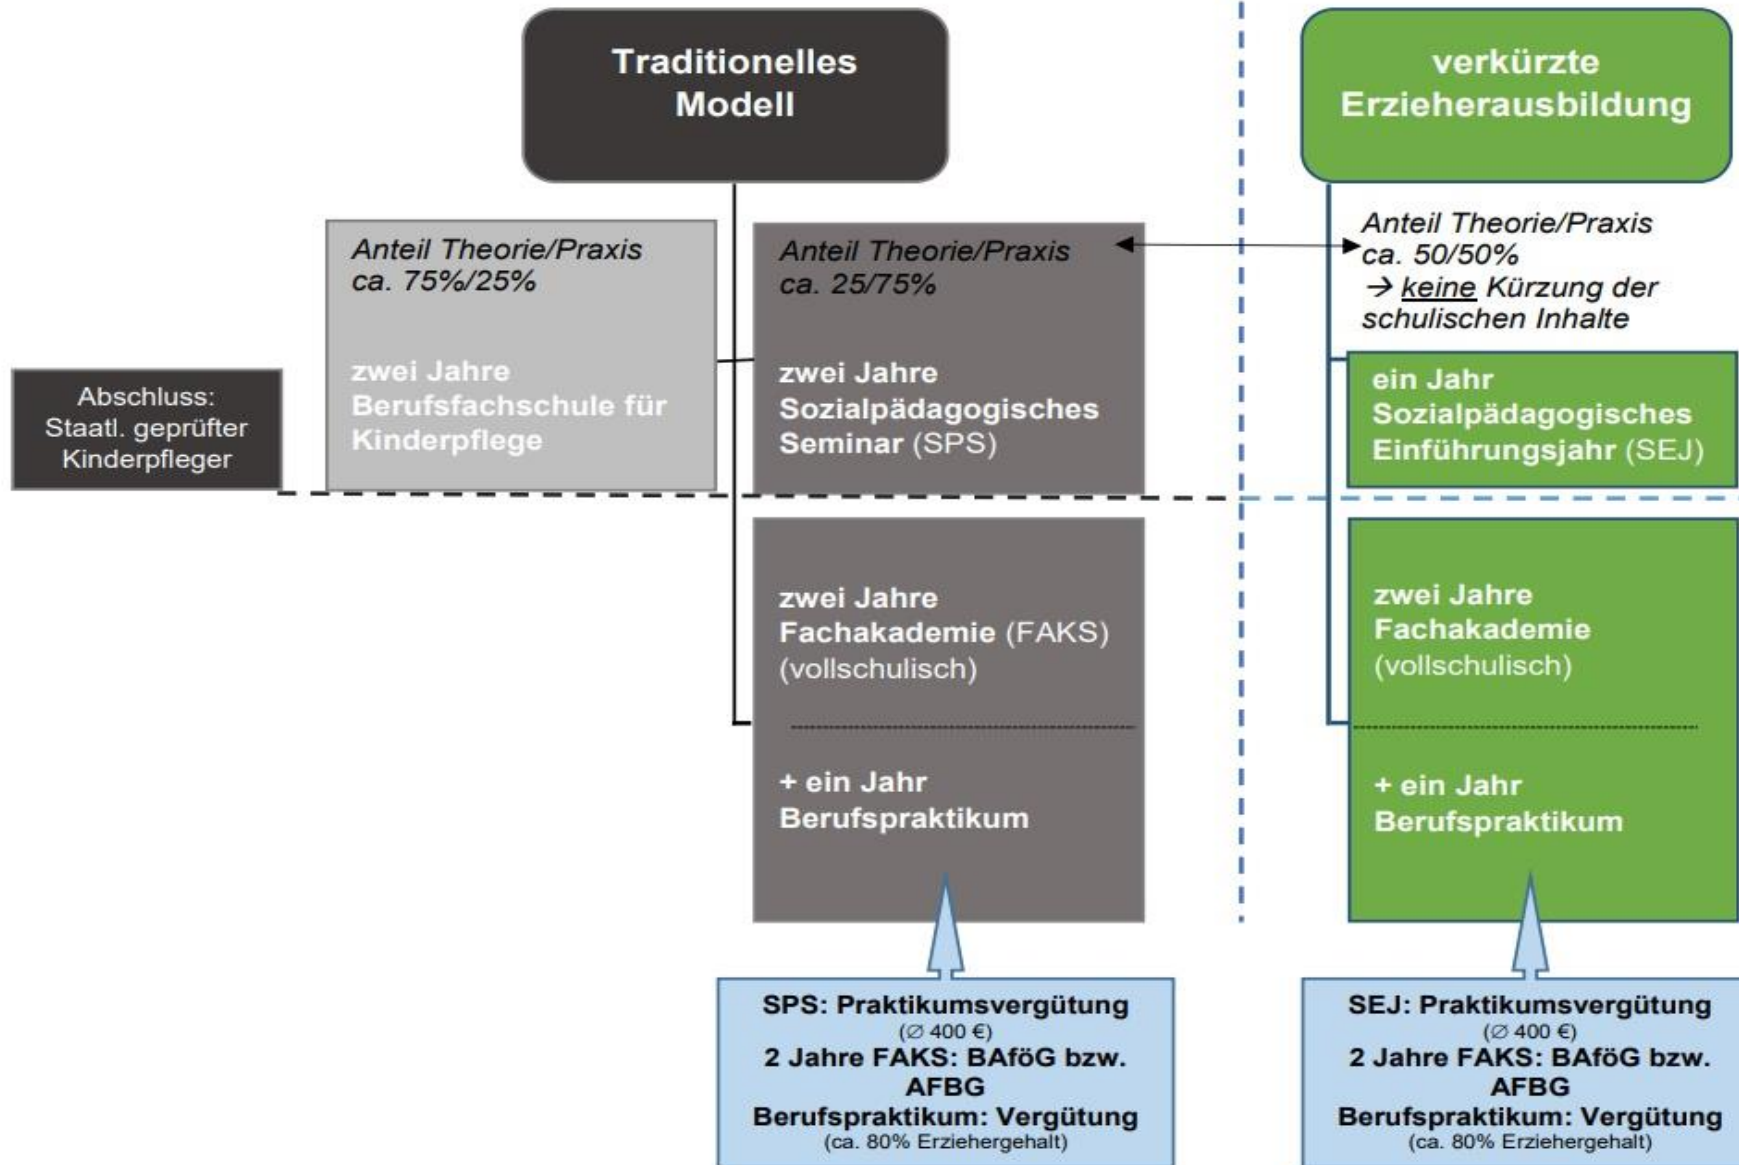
Traditionelles Modell

verkürzte Erzieherausbildung

Anteil Theorie/Praxis ca. 75%/25%

zwei Jahre Berufsfachschule für Kinderpflege

Abschluss: Staatl. geprüfter Kinderpfleger

Anteil Theorie/Praxis ca. 25/75%

zwei Jahre Sozialpädagogisches Seminar (SPS)

Anteil Theorie/Praxis ca. 50/50%
→ keine Kürzung der schulischen Inhalte

ein Jahr Sozialpädagogisches Einführungsjahr (SEJ)

zwei Jahre Fachakademie (FAKS) (vollschulisch)

+ ein Jahr Berufspraktikum

zwei Jahre Fachakademie (vollschulisch)

+ ein Jahr Berufspraktikum

SPS: Praktikumsvergütung (∅ 400 €)
2 Jahre FAKS: BAföG bzw. AFBG
Berufspraktikum: Vergütung (ca. 80% Erziehergehalt)

SEJ: Praktikumsvergütung (∅ 400 €)
2 Jahre FAKS: BAföG bzw. AFBG
Berufspraktikum: Vergütung (ca. 80% Erziehergehalt)